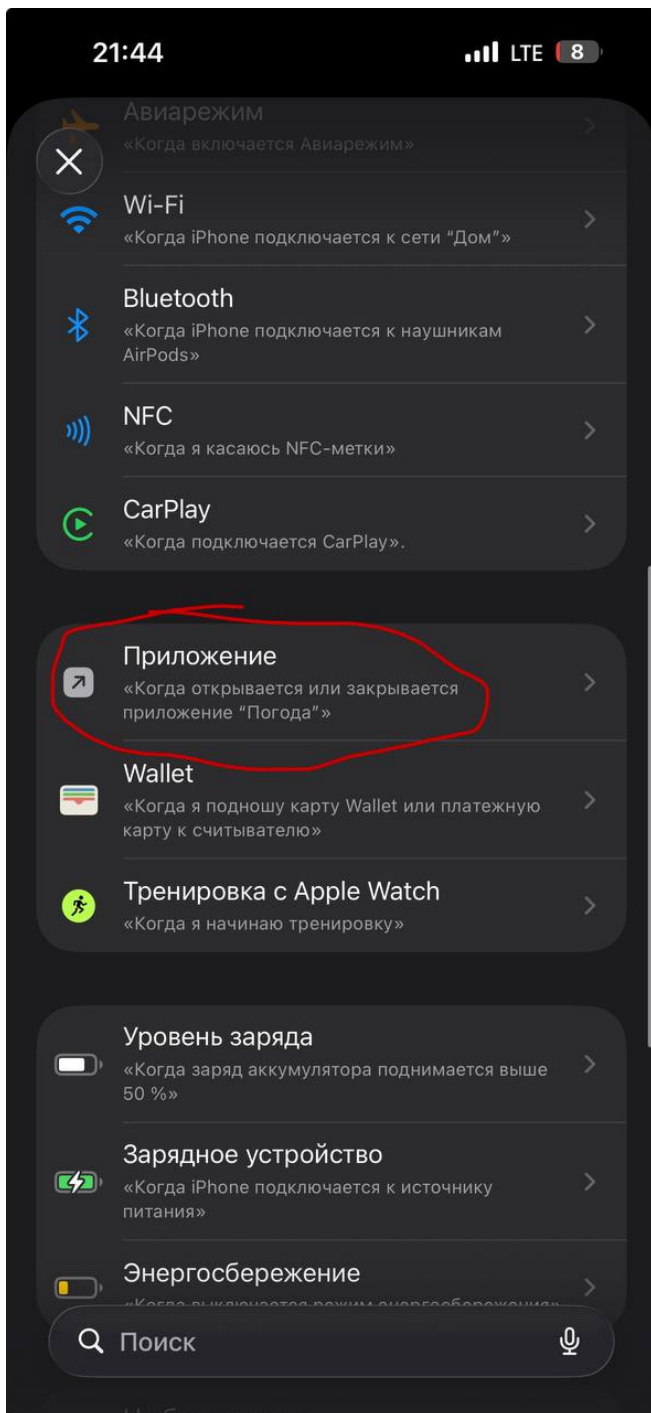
21:44
LTE 8

Авиарежим
«Когда включается Авиарежим»

Wi-Fi
«Когда iPhone подключается к сети “Дом”»

Bluetooth
«Когда iPhone подключается к наушникам AirPods»

NFC
«Когда я касаюсь NFC-метки»

CarPlay
«Когда подключается CarPlay».

Приложение
«Когда открывается или закрывается приложение “Погода”»

Wallet
«Когда я подношу карту Wallet или платежную карту к считывателю»

Тренировка с Apple Watch
«Когда я начинаю тренировку»

Уровень заряда
«Когда заряд аккумулятора поднимается выше 50 %»

Зарядное устройство
«Когда iPhone подключается к источнику питания»

Энергосбережение
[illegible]

Поиск